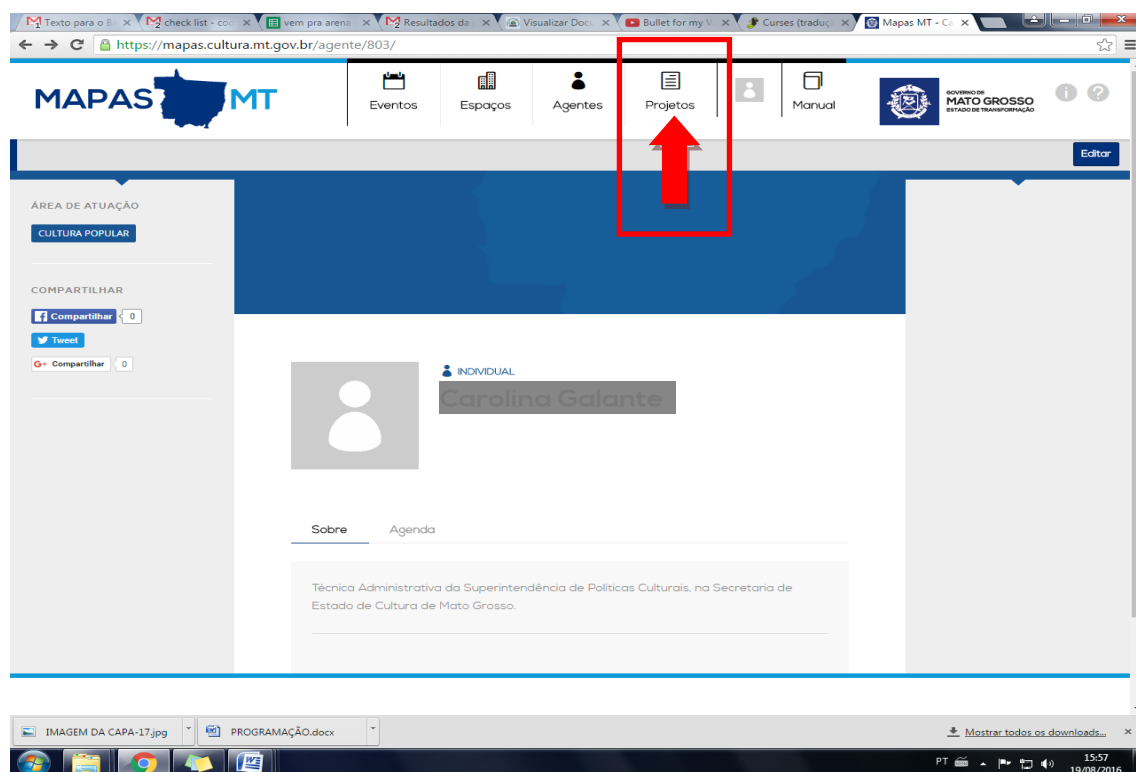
Texto para o B ×
check list - coo ×
vem pra arena ×
Resultados da ×
Visualizar Doc ×
Bullet for my V ×
Curses (traduç ×
Mapas MT - Ca ×

https://mapas.cultura.mt.gov.br/agente/803/

MAPAS MT

Eventos
Espaços
Agentes
Projetos
Manual

GOVERNO DE MATO GROSSO ESTADO DE TRANSFORMAÇÃO

Editar

ÁREA DE ATUAÇÃO
CULTURA POPULAR

COMPARTILHAR
Compartilhar 0
Tweet
Compartilhar 0

INDIVIDUAL
Carolina Galante

Sobre
Agenda

Técnica Administrativa da Superintendência de Políticas Culturais, na Secretaria de Estado de Cultura de Mato Grosso.

IMAGEM DA CAPA-17.jpg
PROGRAMAÇÃO.docx
Mostrar todos os downloads...

PT
15:57
19/08/2016